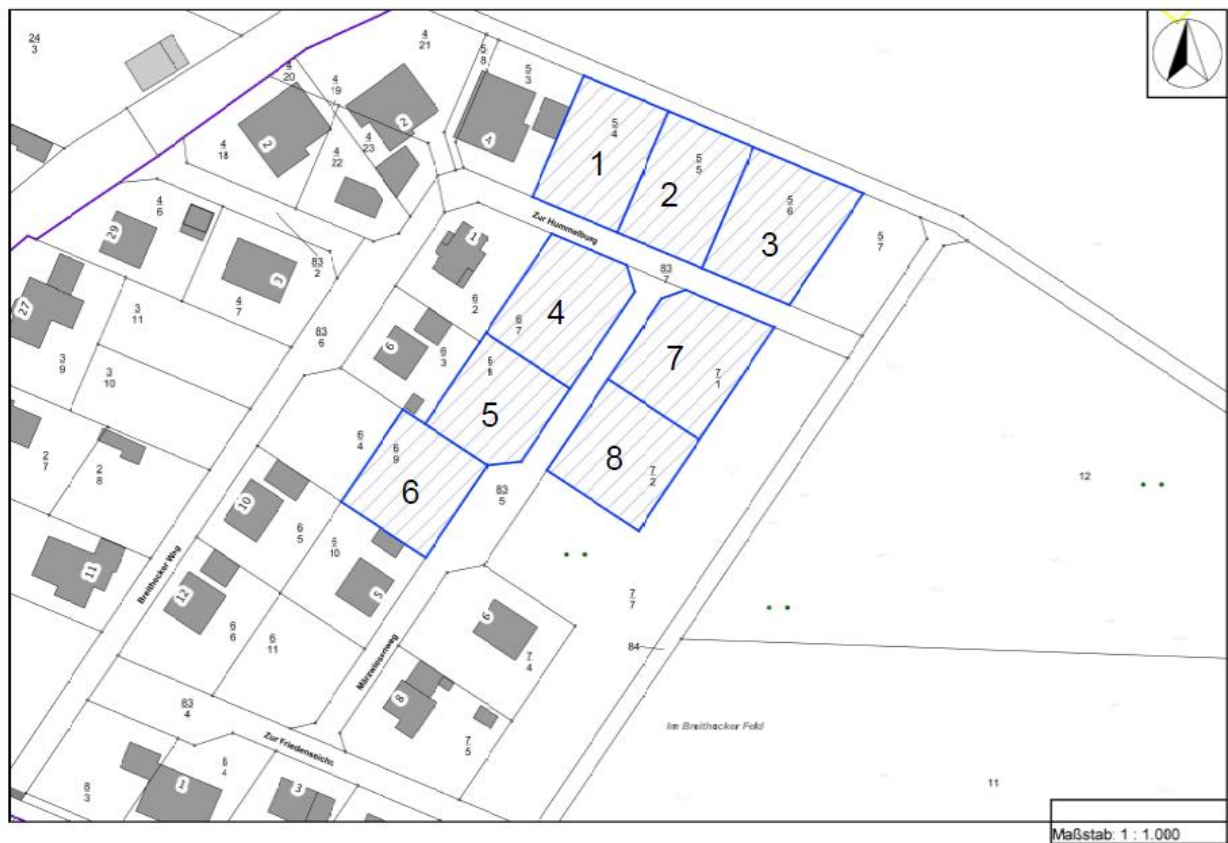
$\frac{24}{3}$

$\frac{4}{21}$

$\frac{4}{20}$

$\frac{4}{19}$

$\frac{5}{8}$

$\frac{5}{3}$

2

2

4

$\frac{4}{18}$

$\frac{4}{23}$

$\frac{4}{22}$

$\frac{5}{4}$

1

$\frac{5}{5}$

2

$\frac{5}{6}$

3

$\frac{5}{7}$

Zur Hummelburg

$\frac{4}{6}$

29

1

3

$\frac{83}{2}$

$\frac{83}{7}$

27

$\frac{3}{11}$

$\frac{4}{7}$

$\frac{6}{2}$

4

$\frac{6}{7}$

$\frac{83}{6}$

6

$\frac{6}{3}$

$\frac{6}{8}$

7

$\frac{7}{1}$

$\frac{3}{9}$

$\frac{3}{10}$

5

$\frac{6}{4}$

$\frac{6}{9}$

$\frac{2}{7}$

$\frac{2}{8}$

8

$\frac{7}{2}$

12

10

6

$\frac{83}{5}$

$\frac{6}{5}$

$\frac{6}{10}$

11

Breithacker Weg

5

12

$\frac{7}{7}$

$\frac{6}{6}$

$\frac{6}{11}$

9

$\frac{7}{4}$

84

Marzellusweg

8

$\frac{83}{4}$

Im Breithacker Feld

$\frac{7}{5}$

Zur Friedenseiche

$\frac{8}{4}$

$\frac{8}{3}$

1

3

11

Maßstab: 1 : 1.000